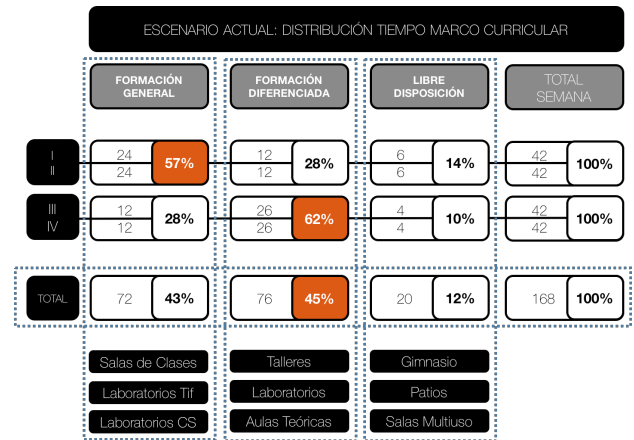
ESCENARIO ACTUAL: DISTRIBUCIÓN TIEMPO MARCO CURRICULAR

| | FORMACIÓN GENERAL | | FORMACIÓN DIFERENCIADA | | LIBRE DISPOSICIÓN | | TOTAL SEMANA | |
|---|---|---|---|---|---|---|---|---|
| I<br>II | 24<br>24 | 57% | 12<br>12 | 28% | 6<br>6 | 14% | 42<br>42 | 100% |
| III<br>IV | 12<br>12 | 28% | 26<br>26 | 62% | 4<br>4 | 10% | 42<br>42 | 100% |
| TOTAL | 72 | 43% | 76 | 45% | 20 | 12% | 168 | 100% |

Salas de Clases
Laboratorios Tif
Laboratorios CS

Talleres
Laboratorios
Aulas Teóricas

Gimnasio
Patios
Salas Multiuso